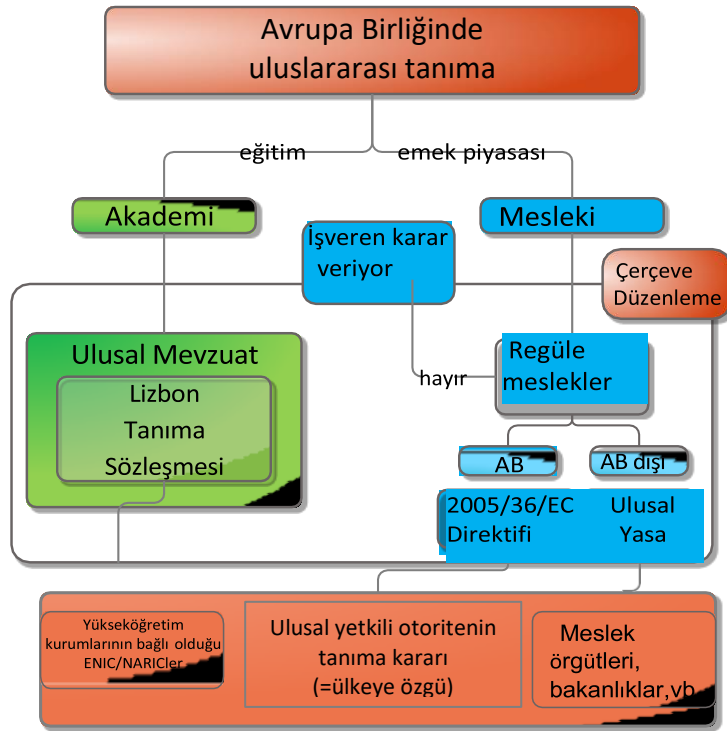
Avrupa Birliğinde uluslararası tanıma

eğitim

emek piyasası

Akademi

Mesleki

İşveren karar veriyor

Çerçeve Düzenleme

Ulusal Mevzuat

Lizbon Tanıma Sözleşmesi

hayır

Regüle meslekler

AB

AB dışı

2005/36/EC Direktifi

Ulusal Yasa

Yükseköğretim kurumlarının bağlı olduğu ENIC/NARICler

Ulusal yetkili otoritenin tanıma kararı (=ülkeye özgü)

Meslek örgütleri, bakanlıklar,vb